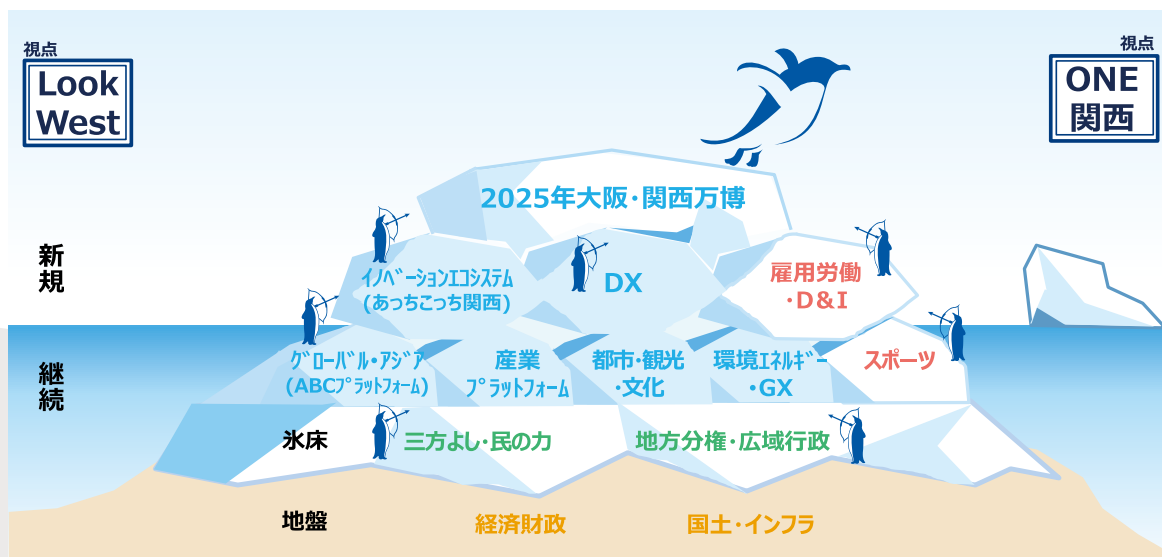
視点
Look West

視点
ONE 関西

2025年大阪・関西万博

新規

イノベーションエコシステム（あっちこっち関西）

DX

雇用労働・D&I

継続

グローバル・アジア（ABCプラットフォーム）

産業プラットフォーム

都市・観光・文化

環境エネルギー・GX

スポーツ

氷床

三方よし・民の力

地方分権・広域行政

地盤

経済財政

国土・インフラ